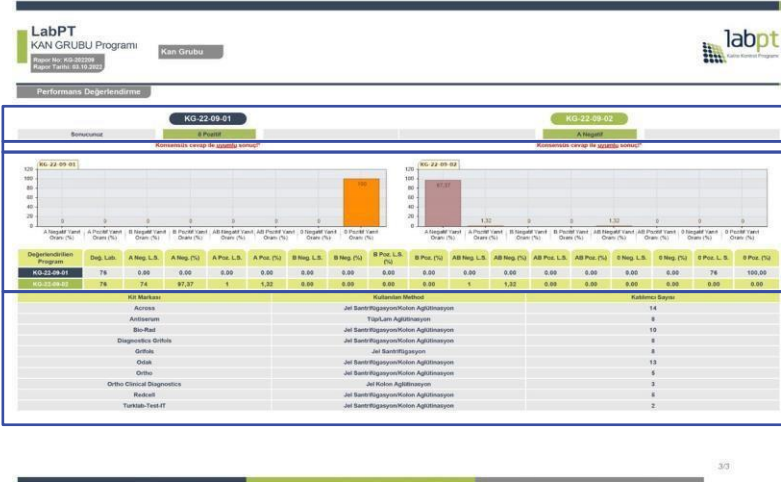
LabPT
KAN GRUBU Programı
Rapor No: KG-202209
Rapor Tarihi: 03.10.2022

Kan Grubu

labpt
Kalite Kontrol Programı

Performans Değerlendirme

KG-22-09-01

KG-22-09-02

Sonucunuz | 0 Pozitif | | | A Negatif |

Konsensüs cevap ile uyumlu sonuç?

Konsensüs cevap ile uyumlu sonuç?

KG-22-09-01

120, 100, 80, 60, 40, 20, 0

0 0 0 0 0 0 0 0 100

A Negatif Yanıt Oranı (%) | A Pozitif Yanıt Oranı (%) | B Negatif Yanıt Oranı (%) | B Pozitif Yanıt Oranı (%) | AB Negatif Yanıt Oranı (%) | AB Pozitif Yanıt Oranı (%) | 0 Negatif Yanıt Oranı (%) | 0 Pozitif Yanıt Oranı (%)

KG-22-09-02

120, 100, 80, 60, 40, 20, 0

97,37 1,32 0 0 0 1,32 0 0

A Negatif Yanıt Oranı (%) | A Pozitif Yanıt Oranı (%) | B Negatif Yanıt Oranı (%) | B Pozitif Yanıt Oranı (%) | AB Negatif Yanıt Oranı (%) | AB Pozitif Yanıt Oranı (%) | 0 Negatif Yanıt Oranı (%) | 0 Pozitif Yanıt Oranı (%)

| Değerlendirilen Program | Değ. Lab. | A Neg. L.S. | A Neg. (%) | A Poz. L.S. | A Poz. (%) | B Neg. L.S. | B Neg. (%) | B Poz. L.S. (%) | B Poz. (%) | AB Neg. L.S. | AB Neg. (%) | AB Poz. L.S. | AB Poz. (%) | 0 Neg. L.S. | 0 Neg. (%) | 0 Poz. L. S. | 0 Poz. (%) |
|---|---|---|---|---|---|---|---|---|---|---|---|---|---|---|---|---|---|
| KG-22-09-01 | 76 | 0.00 | 0.00 | 0.00 | 0.00 | 0.00 | 0.00 | 0.00 | 0.00 | 0.00 | 0.00 | 0.00 | 0.00 | 0.00 | 0.00 | 76 | 100,00 |
| KG-22-09-02 | 76 | 74 | 97,37 | 1 | 1,32 | 0.00 | 0.00 | 0.00 | 0.00 | 1 | 1,32 | 0.00 | 0.00 | 0.00 | 0.00 | 0.00 | 0.00 |

| Kit Markası | Kullanılan Method | Katılımcı Sayısı |
|---|---|---|
| Across | Jel Santrifügasyon/Kolon Aglütinasyon | 14 |
| Antiserum | Tüp/Lam Aglütinasyon | 9 |
| Bio-Rad | Jel Santrifügasyon/Kolon Aglütinasyon | 10 |
| Diagnostics Grifols | Jel Santrifügasyon/Kolon Aglütinasyon | 6 |
| Grifols | Jel Santrifügasyon | 8 |
| Odak | Jel Santrifügasyon/Kolon Aglütinasyon | 13 |
| Ortho | Jel Santrifügasyon/Kolon Aglütinasyon | 5 |
| Ortho Clinical Diagnostics | Jel Kolon Aglütinasyon | 3 |
| Redcell | Jel Santrifügasyon/Kolon Aglütinasyon | 6 |
| Turklab-Test-IT | Jel Santrifügasyon/Kolon Aglütinasyon | 2 |

3/3